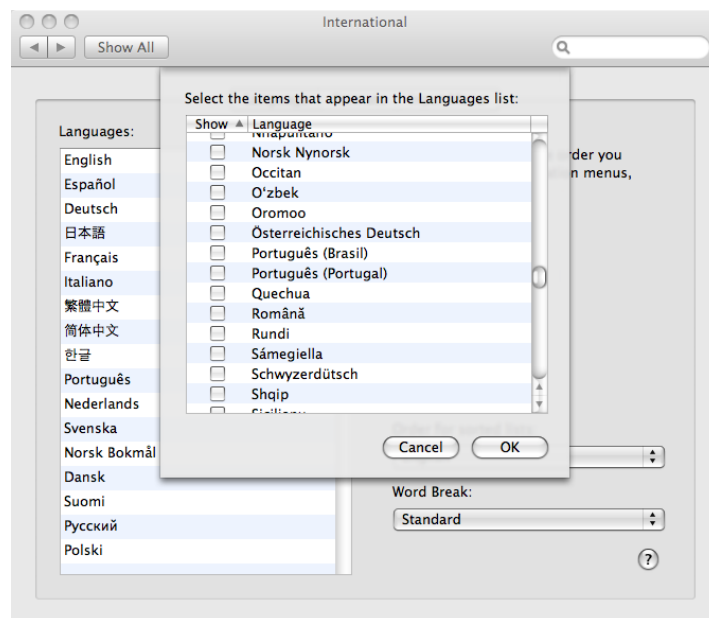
International

Show All

Languages:

English
Español
Deutsch
日本語
Français
Italiano
繁體中文
简体中文
한글
Português
Nederlands
Svenska
Norsk Bokmål
Dansk
Suomi
Русский
Polski

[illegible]rder you
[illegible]n menus,

Word Break:
Standard

?

Select the items that appear in the Languages list:

| Show | Language |
|---|---|
| | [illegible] |
| | Norsk Nynorsk |
| | Occitan |
| | O'zbek |
| | Oromoo |
| | Österreichisches Deutsch |
| | Português (Brasil) |
| | Português (Portugal) |
| | Quechua |
| | Română |
| | Rundi |
| | Sámegiella |
| | Schwyzerdütsch |
| | Shqip |
| | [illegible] |

Cancel
OK